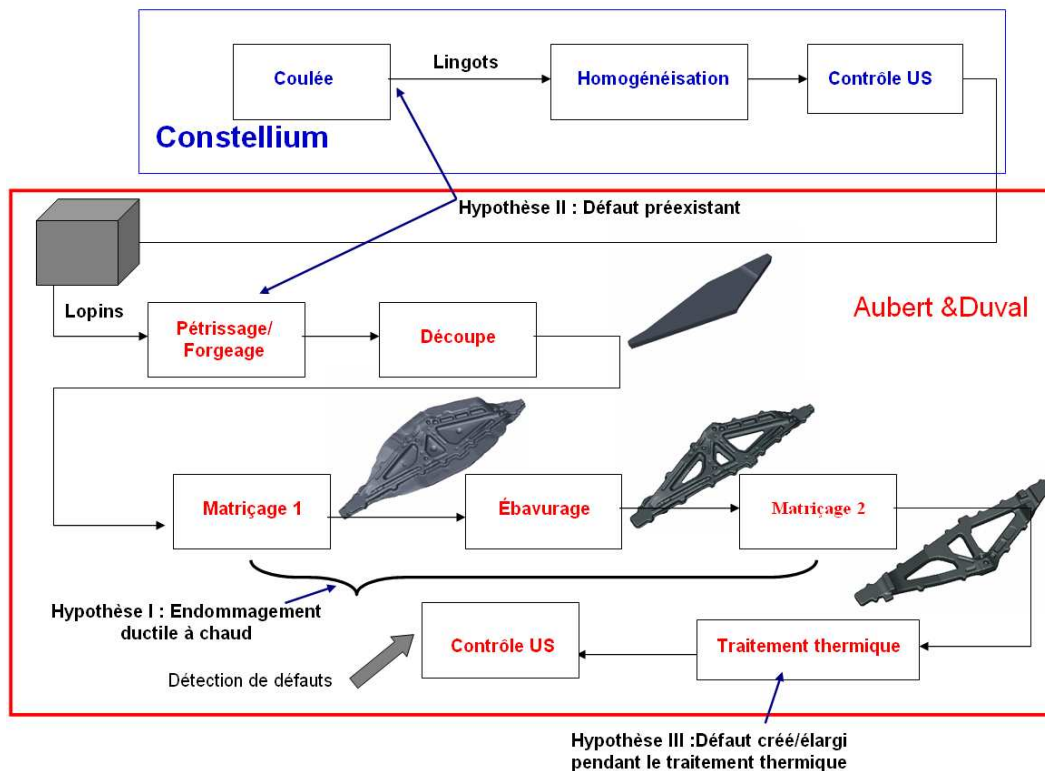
Coulée

Lingots

Homogénéisation

Contrôle US

Constellium

Hypothèse II : Défaut préexistant

Lopins

Pétrissage/ Forgeage

Découpe

Aubert &Duval

Matriçage 1

Ébavurage

Matriçage 2

Hypothèse I : Endommagement ductile à chaud

Contrôle US

Traitement thermique

Détection de défauts

Hypothèse III :Défaut créé/élargi pendant le traitement thermique